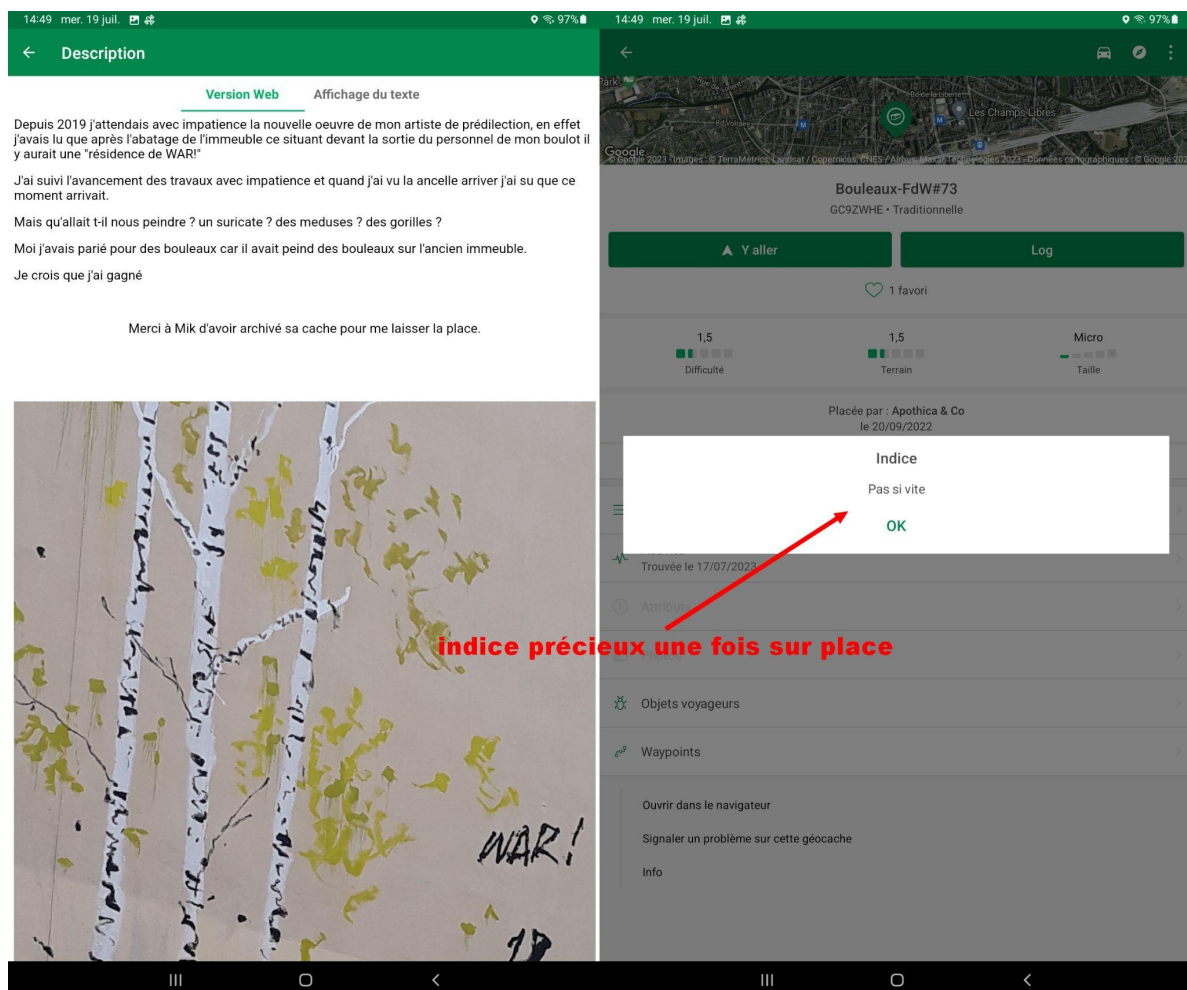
14:49 mer. 19 juil.

97%

Description

Version Web

Affichage du texte

Depuis 2019 j'attendais avec impatience la nouvelle oeuvre de mon artiste de prédilection, en effet j'avais lu que après l'abatage de l'immeuble ce situant devant la sortie du personnel de mon boulot il y aurait une "résidence de WAR!"

J'ai suivi l'avancement des travaux avec impatience et quand j'ai vu la ancelle arriver j'ai su que ce moment arrivait.

Mais qu'allait t-il nous peindre ? un suricate ? des meduses ? des gorilles ?

Moi j'avais parié pour des bouleaux car il avait peind des bouleaux sur l'ancien immeuble.

Je crois que j'ai gagné

Merci à Mik d'avoir archivé sa cache pour me laisser la place.

WAR!

14:49 mer. 19 juil.

97%

Les Champs Libres

Google

Bouleaux-FdW#73

GC9ZWHE • Traditionnelle

Y aller

Log

1 favori

1,5
Difficulté

1,5
Terrain

Micro
Taille

Placée par : Apothica & Co
le 20/09/2022

Indice

Pas si vite

OK

Trouvée le 17/07/2023

Attribu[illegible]

indice précieux une fois sur place

Objets voyageurs

Waypoints

Ouvrir dans le navigateur

Signaler un problème sur cette géocache

Info